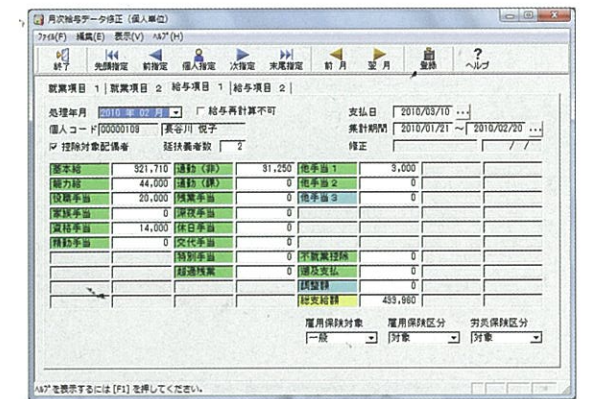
月次給与データ修正（個人単位）

ﾌｧｲﾙ(F) 編集(E) 表示(V) ﾍﾙﾌﾟ(H)

終了 先頭指定 前指定 個人指定 次指定 末尾指定 前月 翌月 登録 ヘルプ

就業項目 1 | 就業項目 2 | 給与項目 1 | 給与項目 2

処理年月 2010 年 02 月 ☐ 給与再計算不可

個人コード 00000109 長谷川 悦子

☑ 控除対象配偶者 延扶養者数 2

支払日 2010/03/10 ...

集計期間 2010/01/21 ～ 2010/02/20 ...

修正 / /

| 基本給 | 321,710 | 通勤（非） | 31,250 | 他手当 1 | 3,000 |
|---|---|---|---|---|---|
| 能力給 | 44,000 | 通勤（課） | 0 | 他手当 2 | 0 |
| 役職手当 | 20,000 | 残業手当 | 0 | 他手当 3 | 0 |
| 家族手当 | 0 | 深夜手当 | 0 | | |
| 資格手当 | 14,000 | 休日手当 | 0 | | |
| 精勤手当 | 0 | 欠代手当 | 0 | | |
| | | 特別手当 | 0 | 不就業控除 | 0 |
| | | 超過残業 | 0 | 遡及支払 | 0 |
| | | | | 調整額 | 0 |
| | | | | 総支給額 | 433,960 |

雇用保険対象 一般
雇用保険区分 対象
労災保険区分 対象

ﾍﾙﾌﾟを表示するには [F1] を押してください。